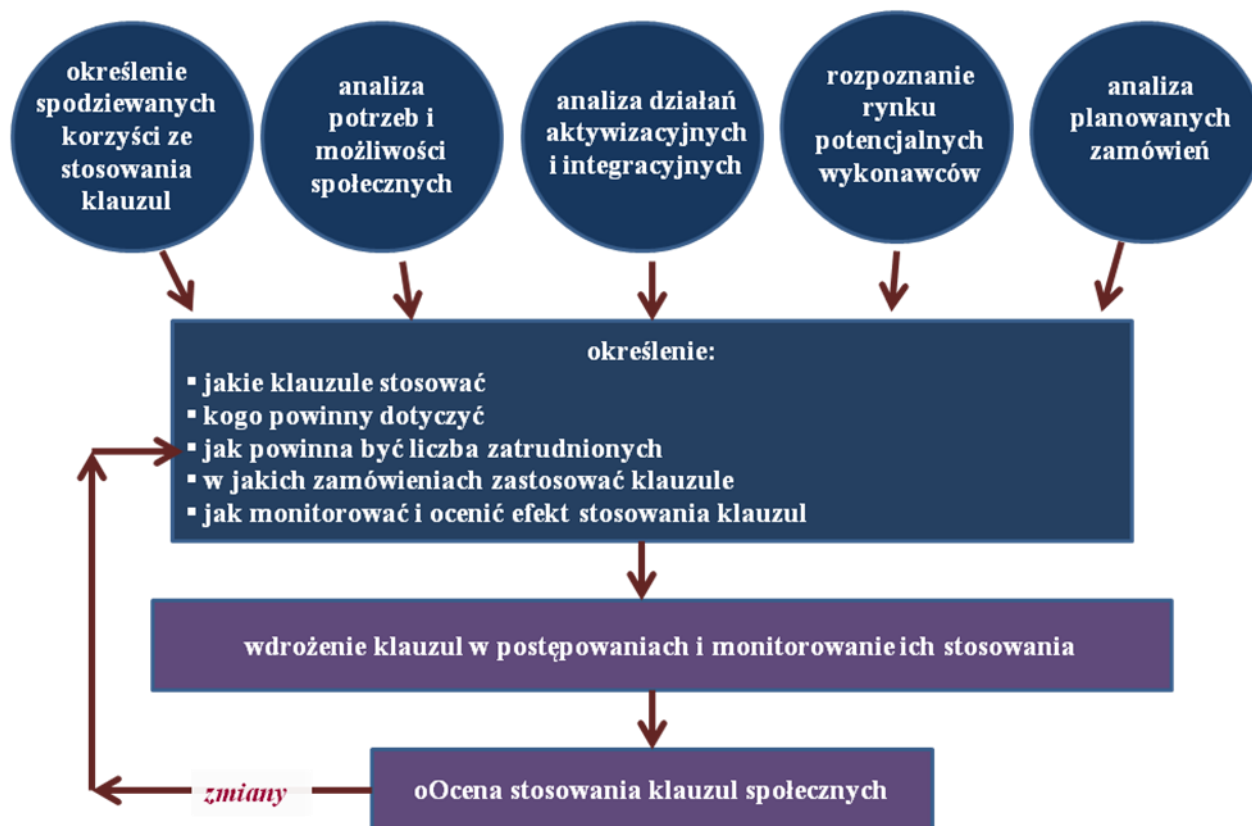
określenie spodziewanych korzyści ze stosowania klauzul

analiza potrzeb i możliwości społecznych

analiza działań aktywizacyjnych i integracyjnych

rozpoznanie rynku potencjalnych wykonawców

analiza planowanych zamówień

określenie:
▪ jakie klauzule stosować
▪ kogo powinny dotyczyć
▪ jak powinna być liczba zatrudnionych
▪ w jakich zamówieniach zastosować klauzule
▪ jak monitorować i ocenić efekt stosowania klauzul

wdrożenie klauzul w postępowaniach i monitorowanie ich stosowania

zmiany

oOcena stosowania klauzul społecznych